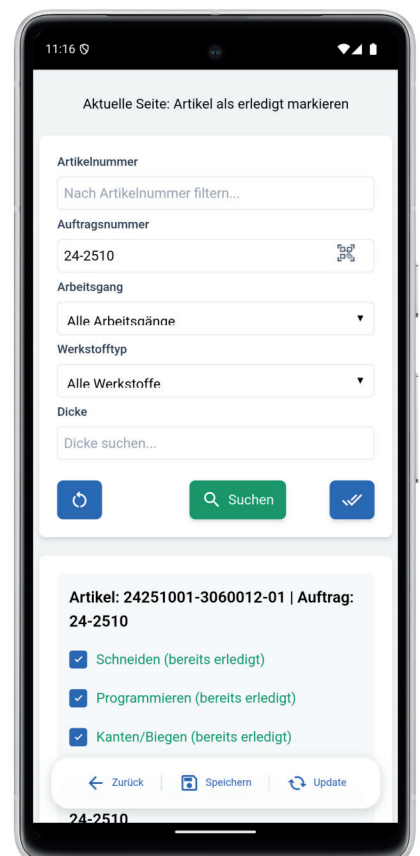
11:16

Aktuelle Seite: Artikel als erledigt markieren

Artikelnummer

Nach Artikelnummer filtern...

Auftragsnummer

24-2510

Arbeitsgang

Alle Arbeitsgänge

Werkstofftyp

Alle Werkstoffe

Dicke

Dicke suchen...

Suchen

Artikel: 24251001-3060012-01 | Auftrag: 24-2510

Schneiden (bereits erledigt)

Programmieren (bereits erledigt)

Kanten/Biegen (bereits erledigt)

Zurück

Speichern

Update

24-2510